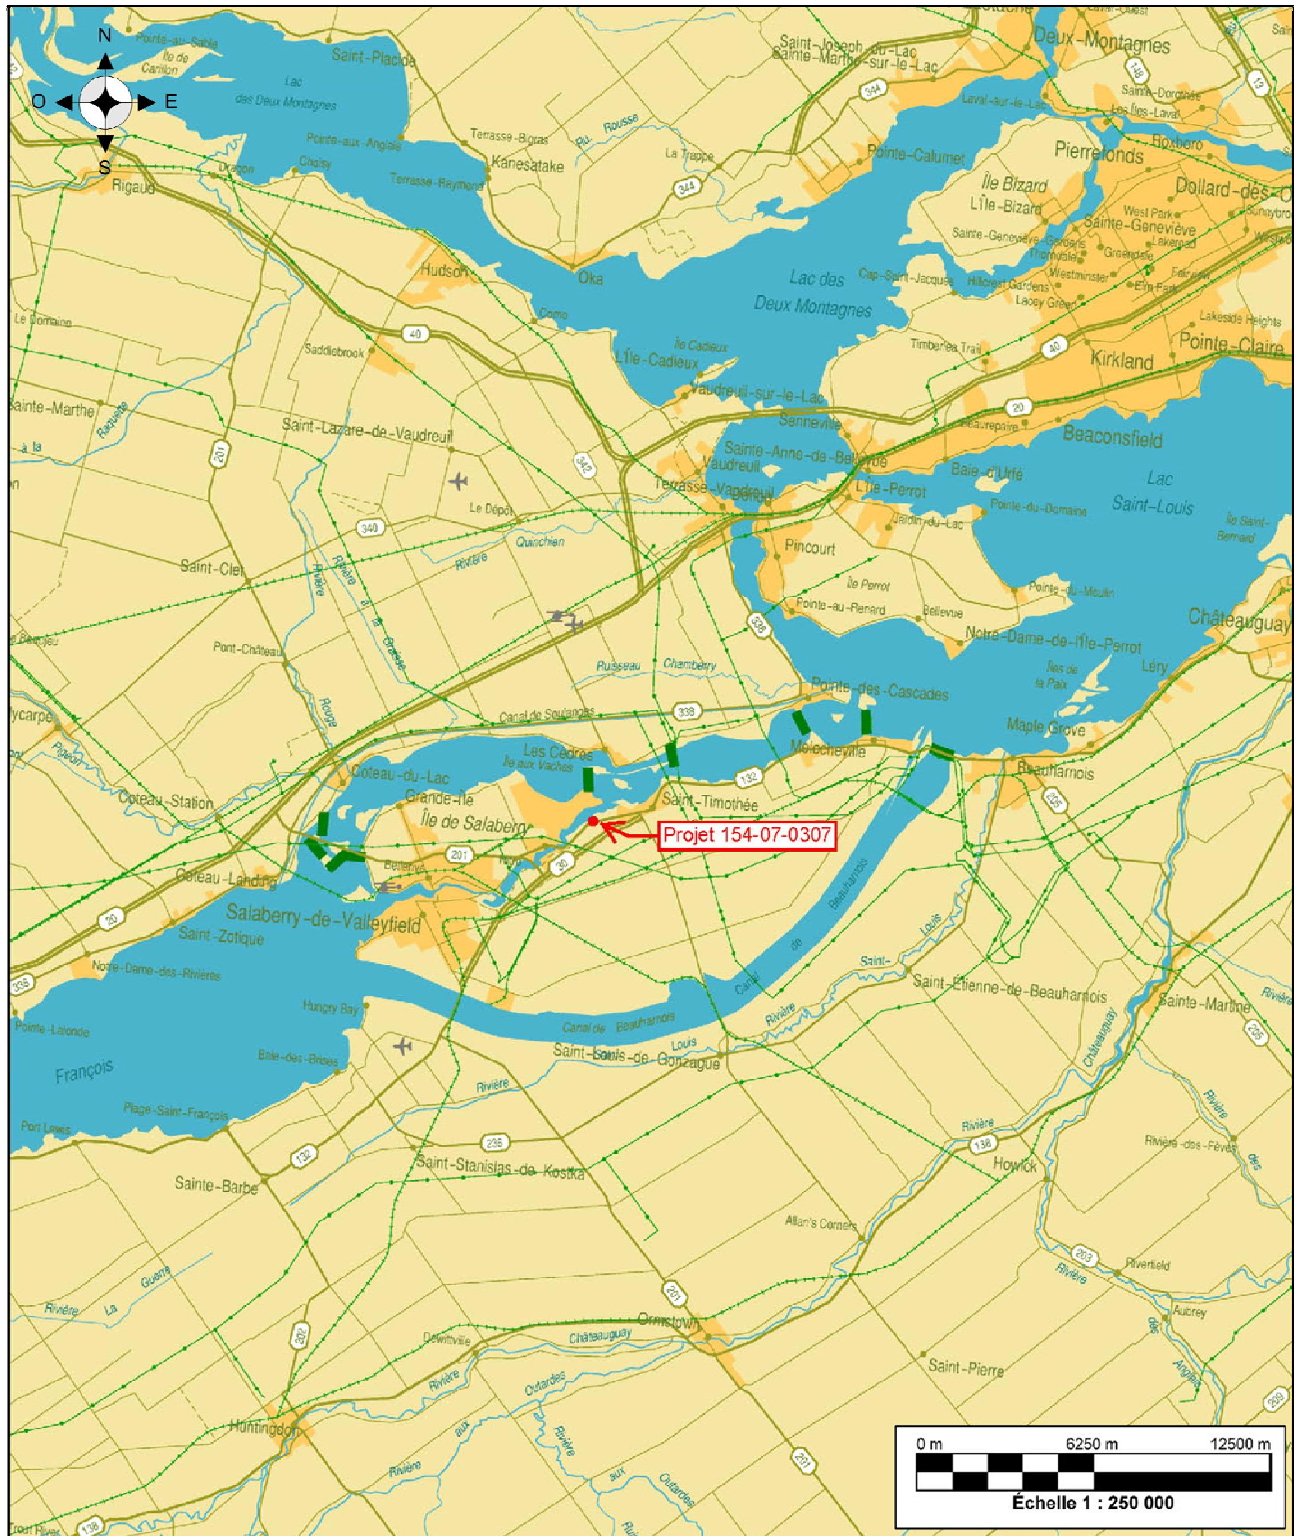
N
O
E
S

Pointe-au-Sable
Île de Carillon
Saint-Placide
Lac des Deux Montagnes
Pointe-aux-Anglais
Choisy
Terrasse-Raymond
Rigaud
Terrasse-Bigras
Rousse
Kanesatake
La Trappe
344
Saint-Joseph-du-Lac
Sainte-Marthe-sur-le-Lac
Deux-Montagnes
Saint-Dorothée
Laval-sur-le-Lac
Les Îles-Laval
Roxboro
Pointe-Calumet
Pierrefonds
Île Bizard
L'Île-Bizard
Dollard-des-O
West Park
Sainte-Geneviève
Sainte-Geneviève-Gerbais
Lakemead
Thomson
Greendale
Westminster
Elm Park
Fairview
Cap-Saint-Jacques
Hillcrest Gardens
Lacey Green
Hudson
Oka
Lac des Deux Montagnes
Como
Le Domaine
Saddlebrook
40
Île Cadieux
L'Île-Cadieux
Timberlea Trail
40
Kirkland
Lakeside Heights
Pointe-Claire
Vaudreuil-sur-le-Lac
Senneville
20
Beaurepaire
Beaconsfield
Sainte-Marthe
Raquette
Saint-Lazare-de-Vaudreuil
201
342
Sainte-Anne-de-Bellevue
Vaudreuil
Baie-d'Urfé
Lac Saint-Louis
Terrasse-Vaudreuil
L'Île-Perrot
Pointe-du-Domaine
Île Saint-Bernard
Le Dépôt
340
Quinchien
Jardin-du-Lac
Pincourt
Rivière
Saint-Clet
Rivière à la Graisse
Île Perrot
Pointe-au-Renard
Bellevue
Pointe-du-Moulin
338
Châteauguay
Pont-Château
Notre-Dame-de-l'Île-Perrot
Ruisseau
Chamberry
Îles de la Paix
Léry
Rouge
Pointe-des-Cascades
Canal de Soulanges
338
Maple Grove
Les Cèdres
Île aux Vaches
132
Melocheville
Coteau-du-Lac
Beauharnois
Coteau-Station
Grande-Île
Saint-Timothée
Île de Salaberry
Projet 154-07-0307
205
201
30
Coteau-Landing
Salaberry-de-Valleyfield
20
Saint-Zotique
Canal de Beauharnois
Louis
Notre-Dame-des-Rivières
Saint-
Saint-Étienne-de-Beauharnois
338
Sainte-Martine
Hungry Bay
Canal de Beauharnois
Rivière
Châteauguay
Pointe-Lalonde
Saint-Louis-de-Gonzague
Louis
Bâtes-des-Brises
François
Rivière
Plage-Saint-François
Port Lewis
Rivière
236
Rivière-des-Fèves
Sainte-Barbe
132
Saint-Stanislas-de-Kostka
138
Howick
des
Allan's Corners
Guerre
La
Rivière
203
Riverfield
Rivière
201
Aubrey
Ormstown
Dewittville
Châteauguay
Rivière
200
des Anglais
Rivière aux Outardes
Saint-Pierre
Huntingdon
Rivière
Rivière aux Outardes
201
Rivière
138

0 m
6250 m
12500 m
Échelle 1 : 250 000